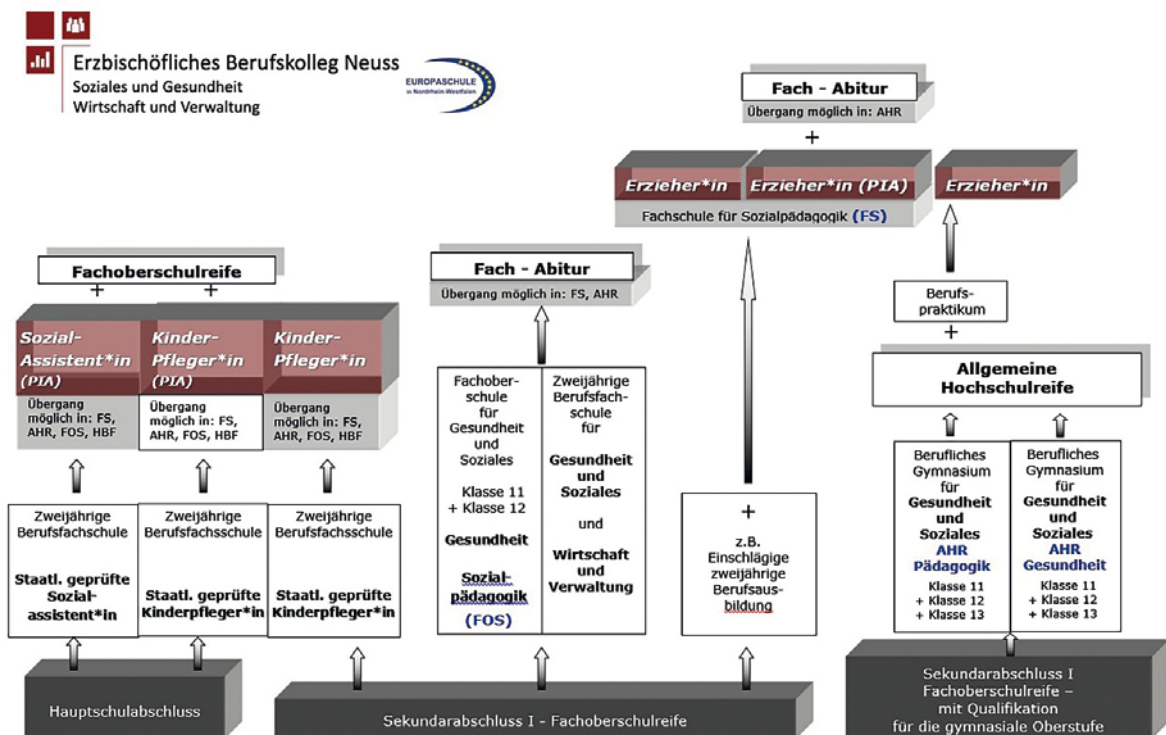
Erzbischöfliches Berufskolleg Neuss
Soziales und Gesundheit
Wirtschaft und Verwaltung

EUROPASCHULE in Nordrhein-Westfalen

Fach - Abitur
Übergang möglich in: AHR

+

Erzieher*in

Erzieher*in (PIA)

Erzieher*in

Fachschule für Sozialpädagogik (FS)

Fachoberschulreife
+ +

Sozial-Assistent*in (PIA)
Übergang möglich in: FS, AHR, FOS, HBF

Kinder-Pfleger*in (PIA)
Übergang möglich in: FS, AHR, FOS, HBF

Kinder-Pfleger*in
Übergang möglich in: FS, AHR, FOS, HBF

Zweijährige Berufsfachschule
Staatl. geprüfte Sozial-assistent*in

Zweijährige Berufsfachsschule
Staatl. geprüfte Kinderpfleger*in

Zweijährige Berufsfachsschule
Staatl. geprüfte Kinderpfleger*in

Fach - Abitur
Übergang möglich in: FS, AHR

Fachoberschule für Gesundheit und Soziales
Klasse 11 + Klasse 12
Gesundheit
Sozialpädagogik
(FOS)

Zweijährige Berufsfachschule für
Gesundheit und Soziales
und
Wirtschaft und Verwaltung

+
z.B. Einschlägige zweijährige Berufsausbildung

Berufs-praktikum
+

Allgemeine Hochschulreife

Berufliches Gymnasium für Gesundheit und Soziales
AHR Pädagogik
Klasse 11
+ Klasse 12
+ Klasse 13

Berufliches Gymnasium für Gesundheit und Soziales
AHR Gesundheit
Klasse 11
+ Klasse 12
+ Klasse 13

Hauptschulabschluss

Sekundarabschluss I - Fachoberschulreife

Sekundarabschluss I
Fachoberschulreife –
mit Qualifikation
für die gymnasiale Oberstufe